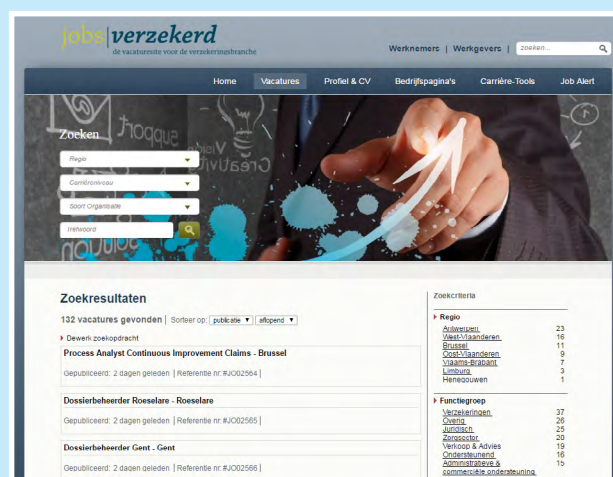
jobs|verzekerd
de vacaturesite voor de verzekeringsbranche

Werknemers | Werkgevers | zoeken...

Home Vacatures Profiel & CV Bedrijfspagina's Carrière-Tools Job Alert

Zoeken

Regio

Carrièreniveau

Soort Organisatie

trefwoord

Zoekresultaten

132 vacatures gevonden | Sorteer op: publicatie ▼ aflopend ▼

Bewerk zoekopdracht

Process Analyst Continuous Improvement Claims - Brussel

Gepubliceerd: 2 dagen geleden | Referentie nr.#JO02564 |

Dossierbeheerder Roeselare - Roeselare

Gepubliceerd: 2 dagen geleden | Referentie nr.#JO02565 |

Dossierbeheerder Gent - Gent

Gepubliceerd: 2 dagen geleden | Referentie nr.#JO02566 |

Zoekcriteria

Regio

| | |
|---|---|
| Antwerpen | 23 |
| West-Vlaanderen | 16 |
| Brussel | 11 |
| Oost-Vlaanderen | 9 |
| Vlaams-Brabant | 7 |
| Limburg | 3 |
| Henegouwen | 1 |

Functiegroep

| | |
|---|---|
| Verzekeringen | 37 |
| Overig | 26 |
| Juridisch | 25 |
| Zorgsector | 20 |
| Verkoop & Advies | 19 |
| Ondersteunend | 16 |
| Administratieve & commerciële ondersteuning | 15 |